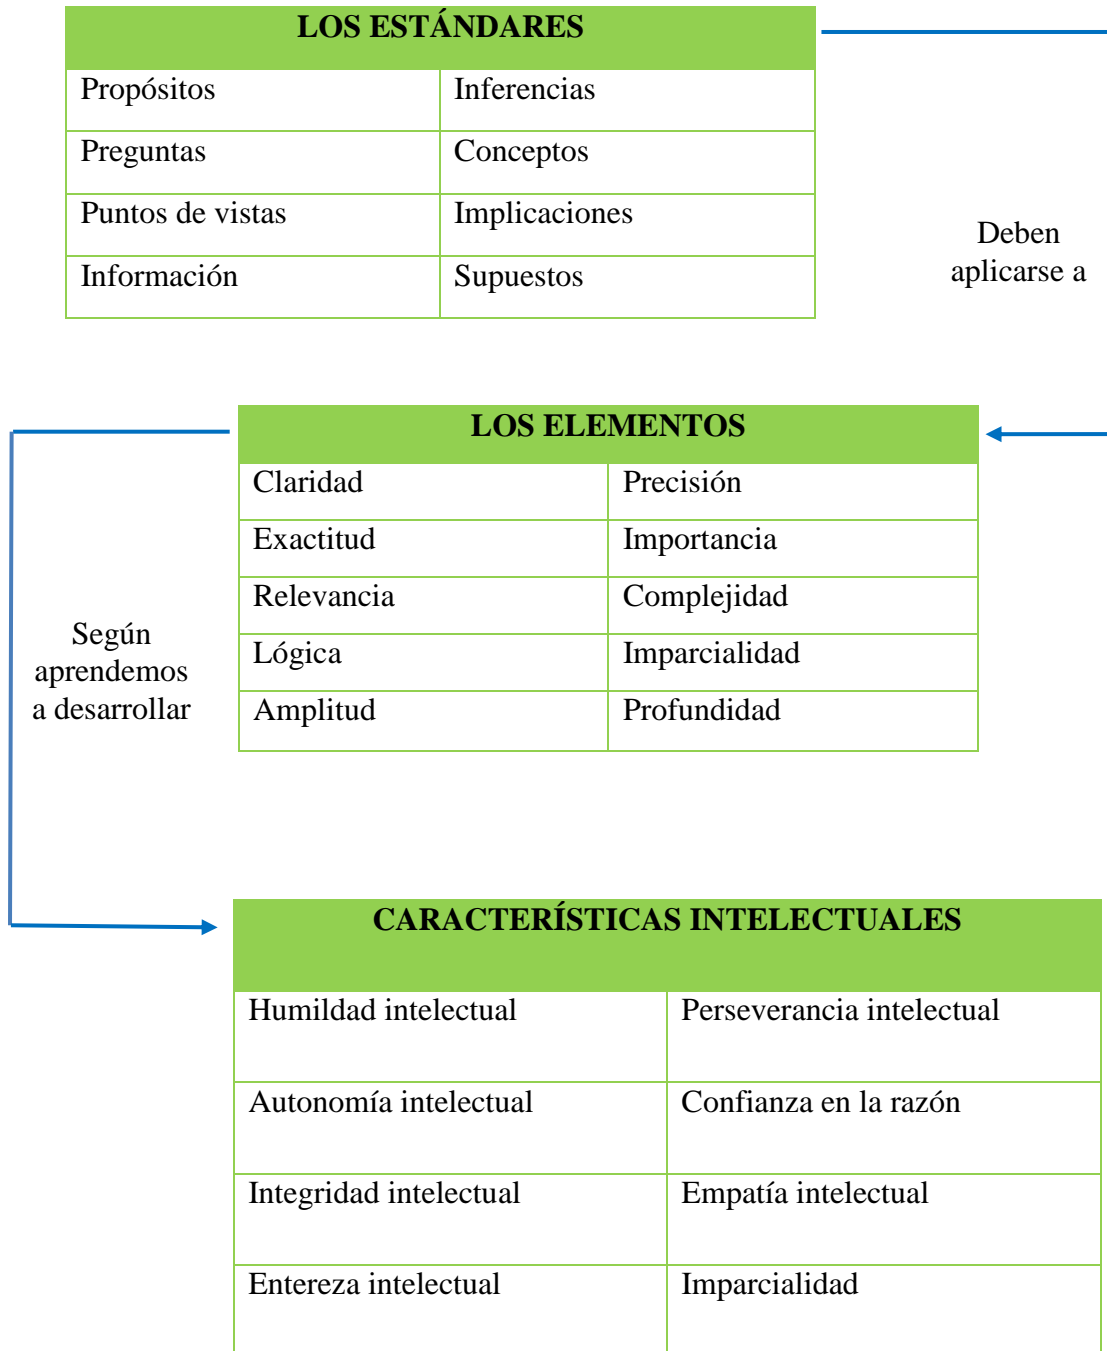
| LOS ESTÁNDARES | |
|---|---|
| Propósitos | Inferencias |
| Preguntas | Conceptos |
| Puntos de vistas | Implicaciones |
| Información | Supuestos |

Deben aplicarse a

| LOS ELEMENTOS | |
|---|---|
| Claridad | Precisión |
| Exactitud | Importancia |
| Relevancia | Complejidad |
| Lógica | Imparcialidad |
| Amplitud | Profundidad |

Según aprendemos a desarrollar

| CARACTERÍSTICAS INTELECTUALES | |
|---|---|
| Humildad intelectual | Perseverancia intelectual |
| Autonomía intelectual | Confianza en la razón |
| Integridad intelectual | Empatía intelectual |
| Entereza intelectual | Imparcialidad |